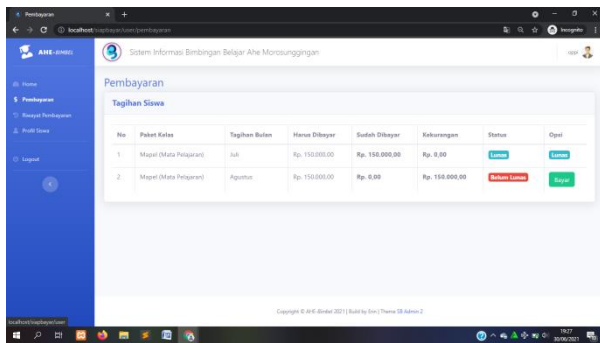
Pembayaran
localhost/siapbayar/user/pembayaran
Incognito

AHE-BIMBEL
Sistem Informasi Bimbingan Belajar Ahe Morosunggingan

Home
Pembayaran
Riwayat Pembayaran
Profil Siswa
Logout

Pembayaran

Tagihan Siswa

| No | Paket Kelas | Tagihan Bulan | Harus Dibayar | Sudah Dibayar | Kekurangan | Status | Opsi |
|---|---|---|---|---|---|---|---|
| 1 | Mapel (Mata Pelajaran) | Juli | Rp. 150.000,00 | Rp. 150.000,00 | Rp. 0,00 | Lunas | Lunas |
| 2 | Mapel (Mata Pelajaran) | Agustus | Rp. 150.000,00 | Rp. 0,00 | Rp. 150.000,00 | Belum Lunas | Bayar |

Copyright © AHE-Bimbel 2021 | Build by Erin | Theme SB Admin 2

localhost/siapbayar/user

19:27
30/06/2021